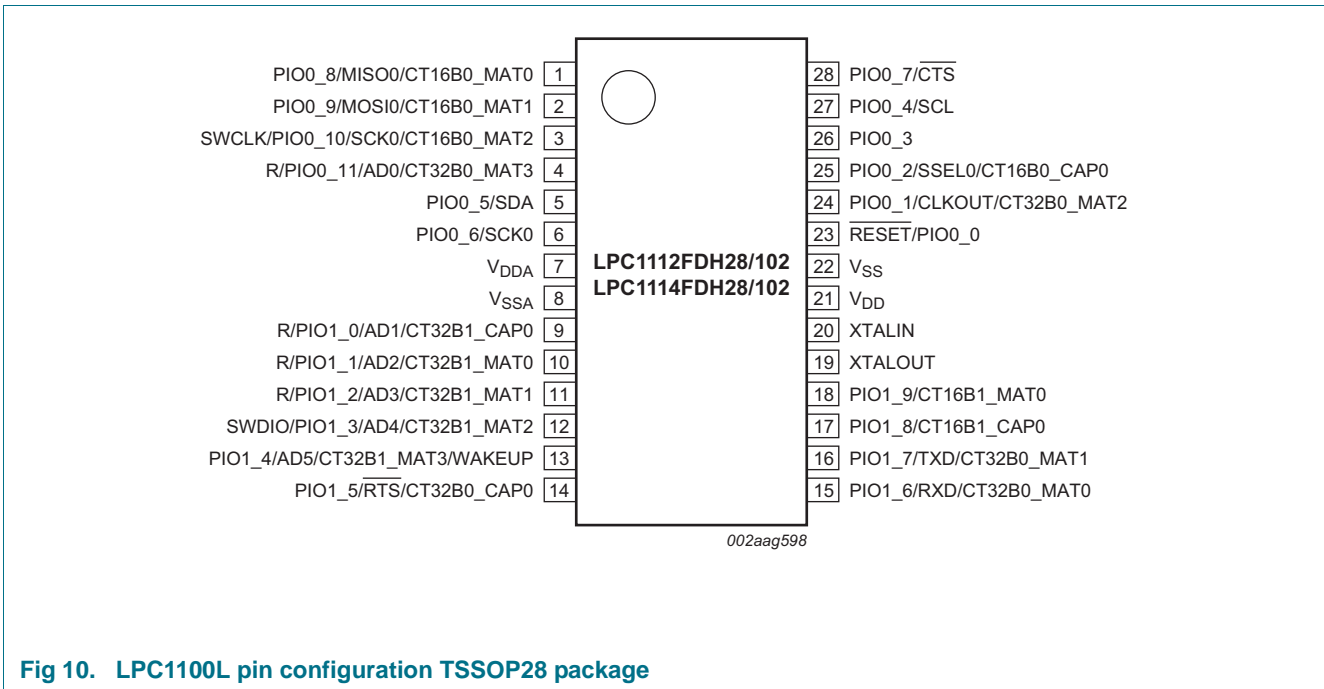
PIO0_8/MISO0/CT16B0_MAT0 1
PIO0_9/MOSI0/CT16B0_MAT1 2
SWCLK/PIO0_10/SCK0/CT16B0_MAT2 3
R/PIO0_11/AD0/CT32B0_MAT3 4
PIO0_5/SDA 5
PIO0_6/SCK0 6
$V_{DDA}$ 7
$V_{SSA}$ 8
R/PIO1_0/AD1/CT32B1_CAP0 9
R/PIO1_1/AD2/CT32B1_MAT0 10
R/PIO1_2/AD3/CT32B1_MAT1 11
SWDIO/PIO1_3/AD4/CT32B1_MAT2 12
PIO1_4/AD5/CT32B1_MAT3/WAKEUP 13
PIO1_5/$\overline{RTS}$/CT32B0_CAP0 14

LPC1112FDH28/102
LPC1114FDH28/102

28 PIO0_7/$\overline{CTS}$
27 PIO0_4/SCL
26 PIO0_3
25 PIO0_2/SSEL0/CT16B0_CAP0
24 PIO0_1/CLKOUT/CT32B0_MAT2
23 $\overline{RESET}$/PIO0_0
22 $V_{SS}$
21 $V_{DD}$
20 XTALIN
19 XTALOUT
18 PIO1_9/CT16B1_MAT0
17 PIO1_8/CT16B1_CAP0
16 PIO1_7/TXD/CT32B0_MAT1
15 PIO1_6/RXD/CT32B0_MAT0

002aag598

Fig 10. LPC1100L pin configuration TSSOP28 package